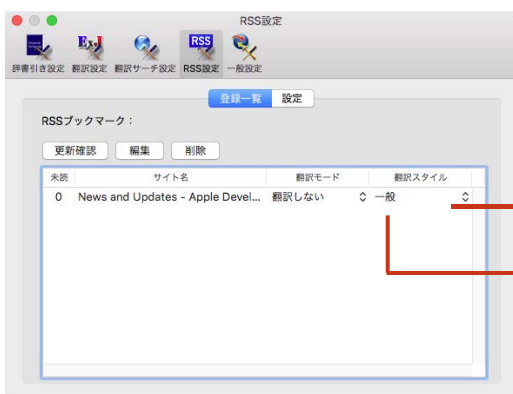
RSS設定

辞書引き設定 翻訳設定 翻訳サーチ設定 RSS設定 一般設定

登録一覧 設定

RSSブックマーク：

更新確認 編集 削除

| 未読 | サイト名 | 翻訳モード | 翻訳スタイル |
|---|---|---|---|
| 0 | News and Updates - Apple Devel... | 翻訳しない | 一般 |